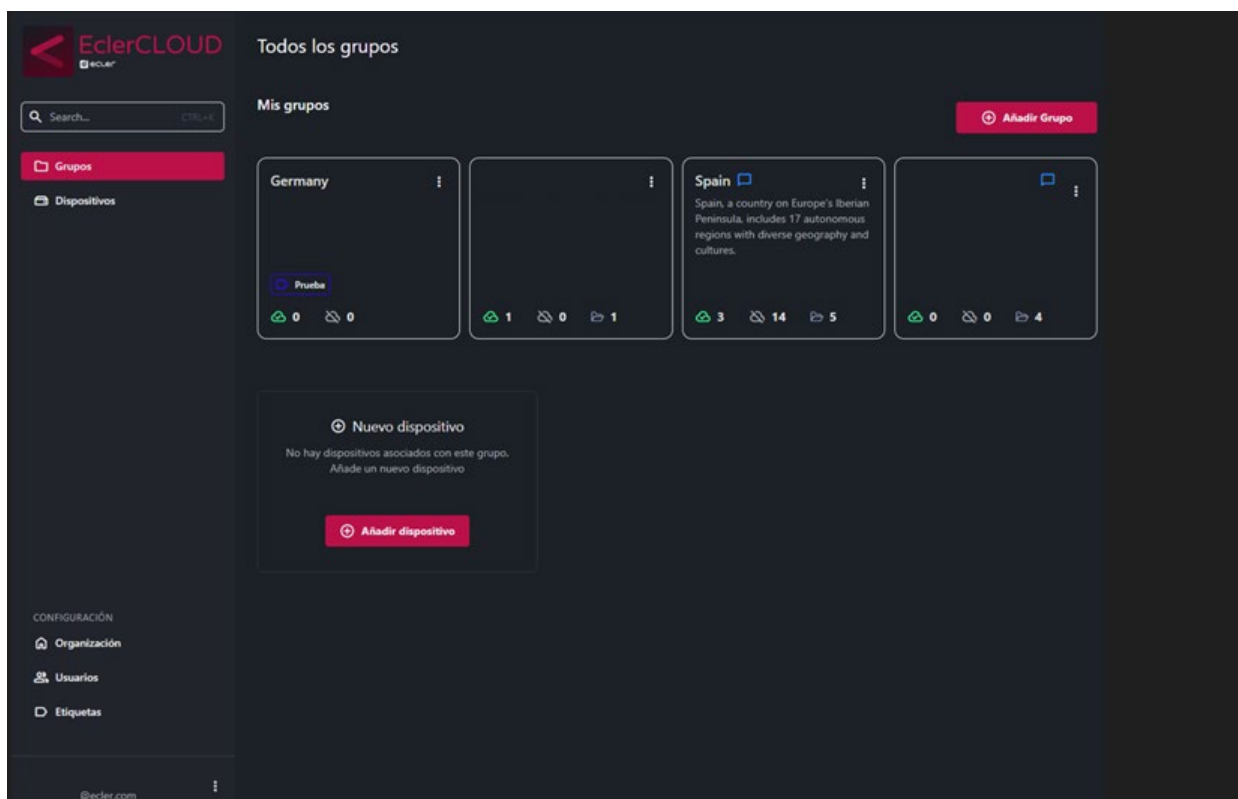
EclerCLOUD
ecler

Search... CTRL+K

Grupos

Dispositivos

Todos los grupos

Mis grupos

Añadir Grupo

Germany

Prueba

0 0

1 0 1

Spain

Spain, a country on Europe's Iberian Peninsula, includes 17 autonomous regions with diverse geography and cultures.

3 14 5

0 0 4

Nuevo dispositivo

No hay dispositivos asociados con este grupo. Añade un nuevo dispositivo

Añadir dispositivo

CONFIGURACIÓN

Organización

Usuarios

Etiquetas

@ecler.com